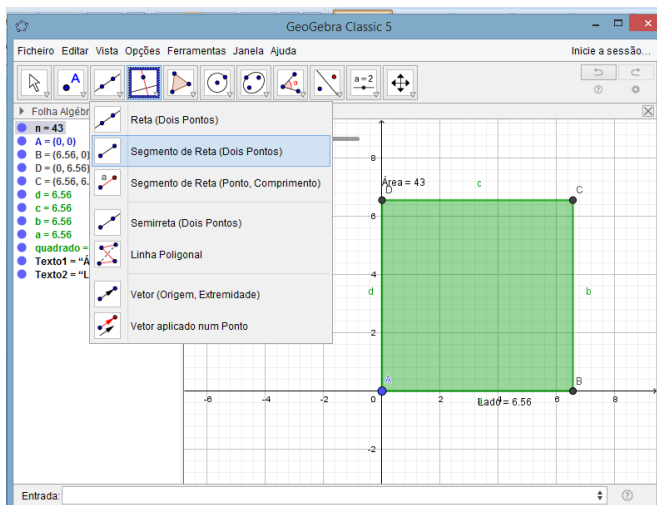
GeoGebra Classic 5

Ficheiro Editar Vista Opções Ferramentas Janela Ajuda

Inicie a sessão...

a = 2

Folha Algébr

n = 43
A = (0, 0)
B = (6.56, 0)
D = (0, 6.56)
C = (6.56, 6.
d = 6.56
c = 6.56
b = 6.56
a = 6.56
quadrado =
Texto1 = "Á
Texto2 = "L

Reta (Dois Pontos)
Segmento de Reta (Dois Pontos)
Segmento de Reta (Ponto, Comprimento)
Semirreta (Dois Pontos)
Linha Poligonal
Vetor (Origem, Extremidade)
Vetor aplicado num Ponto

Área = 43
D
c
C
d
b
A
B
Lado = 6.56

8
6
4
2
0
-2
-6
-4
-2
2
4
6
8

Entrada: